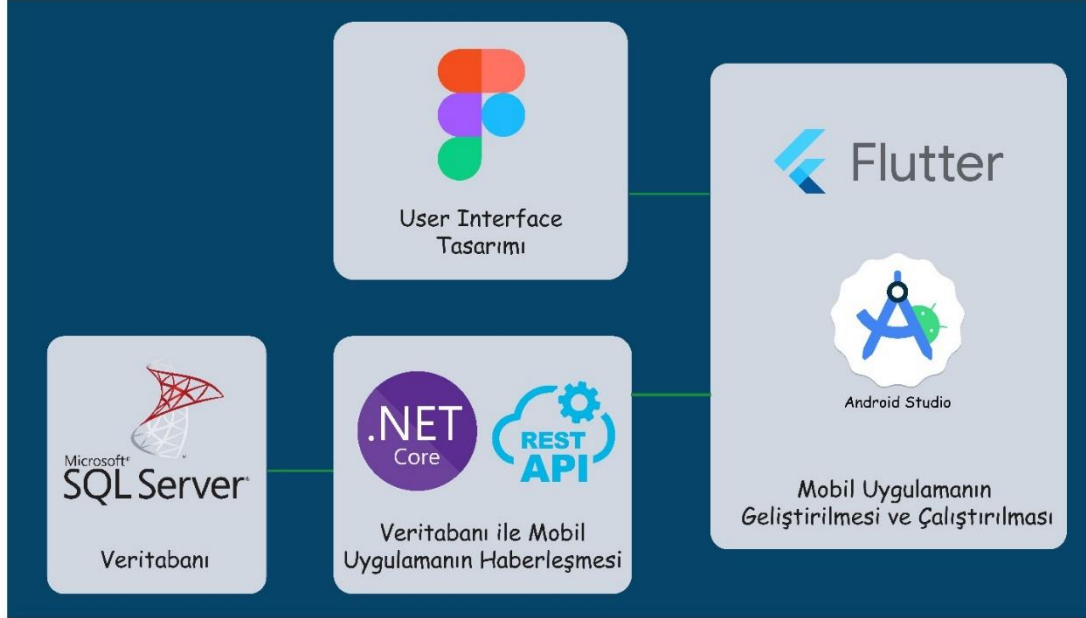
User Interface Tasarımı

Flutter

Android Studio

Mobil Uygulamanın Geliştirilmesi ve Çalıştırılması

Microsoft SQL Server

Veritabanı

.NET Core

REST API

Veritabanı ile Mobil Uygulamanın Haberleşmesi